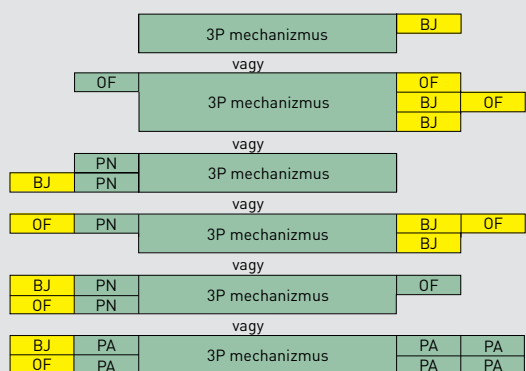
3P mechanizmus
BJ

vagy

OF
3P mechanizmus
OF
BJ
OF
BJ

vagy

PN
BJ
PN
3P mechanizmus

vagy

OF
PN
3P mechanizmus
BJ
OF
BJ

vagy

BJ
PN
OF
PN
3P mechanizmus
OF

vagy

BJ
PA
OF
PA
3P mechanizmus
PA
PA
PA
PA